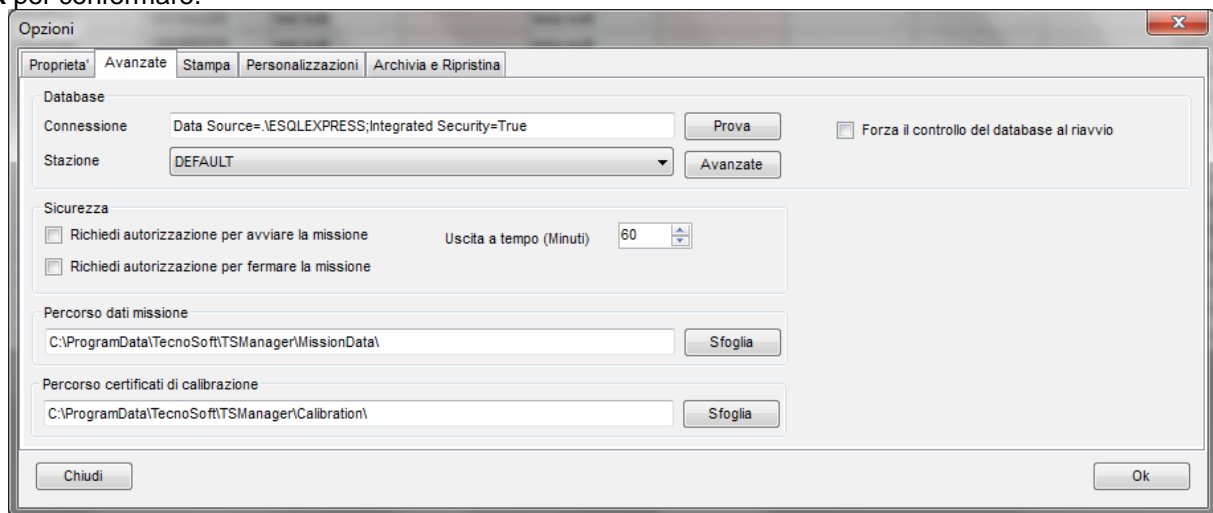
K per confermare.

Opzioni

Proprieta' | Avanzate | Stampa | Personalizzazioni | Archivia e Ripristina

Database

Connessione Data Source=.\ESQLEXPRESS;Integrated Security=True Prova

Stazione DEFAULT Avanzate

Forza il controllo del database al riavvio

Sicurezza

Richiedi autorizzazione per avviare la missione

Uscita a tempo (Minuti) 60

Richiedi autorizzazione per fermare la missione

Percorso dati missione

C:\ProgramData\TecnoSoft\TSManager\MissionData\ Sfoglia

Percorso certificati di calibrazione

C:\ProgramData\TecnoSoft\TSManager\Calibration\ Sfoglia

Chiudi

Ok